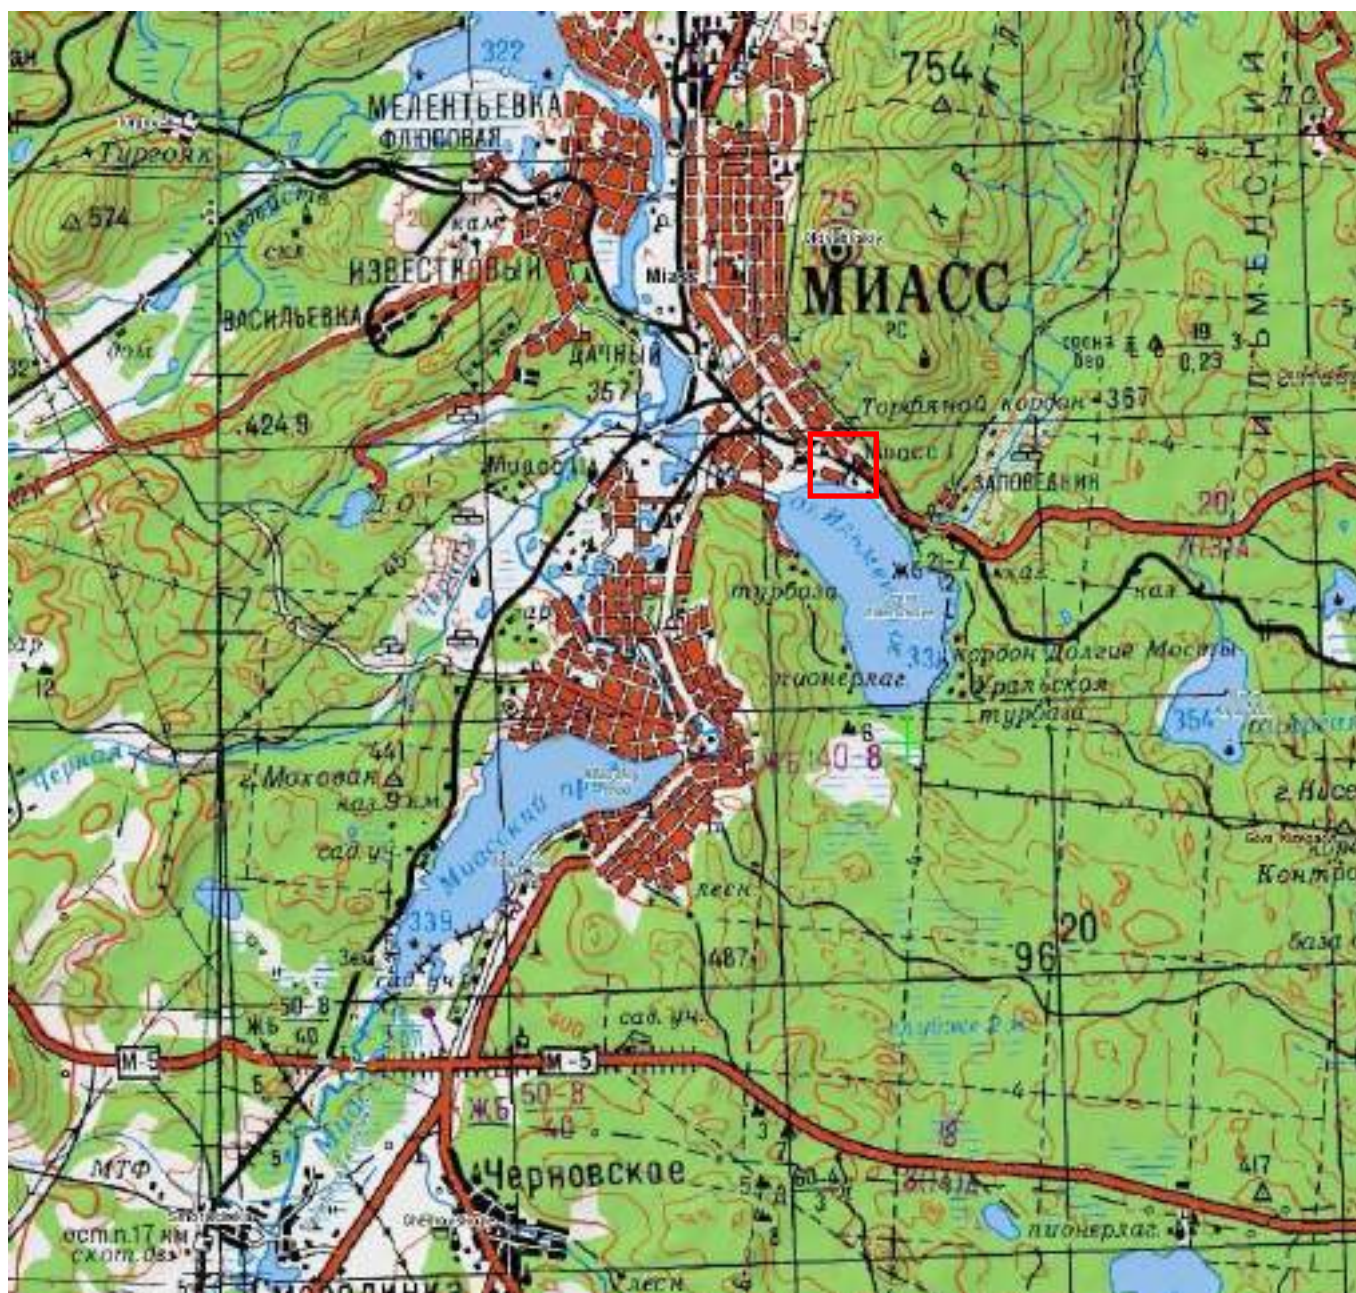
322
754
МЕЛЕНТЬЕВКА
ФЛЮСОВАЯ
Тургояк
574
кам
скл
ИЗВЕСТКОВЫЙ
Миасс
МИАСС
75
ВАСИЛЬЕВКА
РС
сосна
19
0,23
ДАЧНЫЙ
357
Торфяной кордон
367
424.9
Миасс II
ЗАПОВЕДНИК
20
ИЛЬМЕНСКИЙ
турбаза
Жб
кам
кордон Долгие Мосты
333
пионерлаг
Уральская турбаза
354
441
Моховая
кам. 9 км
Миасский пр.
Жб 40-8
сад. уч
г. Нясе
Контр
339
лесн
487
96
20
база
50-8
Жб
40
сад. уч.
М-5
М-5
Жб 50-8
40
5
МТФ
Черновское
417
ост.п.17 км
скот. дв.
пионерлаг.
лесн